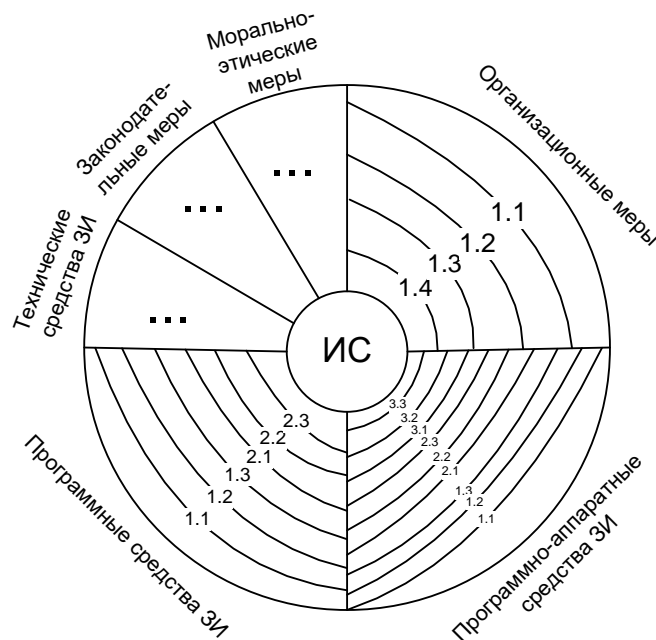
Морально-этические меры

Законодательные меры

Технические средства ЗИ

Организационные меры

...

...

...

1.1
1.2
1.3
1.4

ИС

2.3
2.2
2.1
1.3
1.2
1.1

3.3
3.2
3.1
2.3
2.2
2.1
1.3
1.2
1.1

Программные средства ЗИ

Программно-аппаратные средства ЗИ